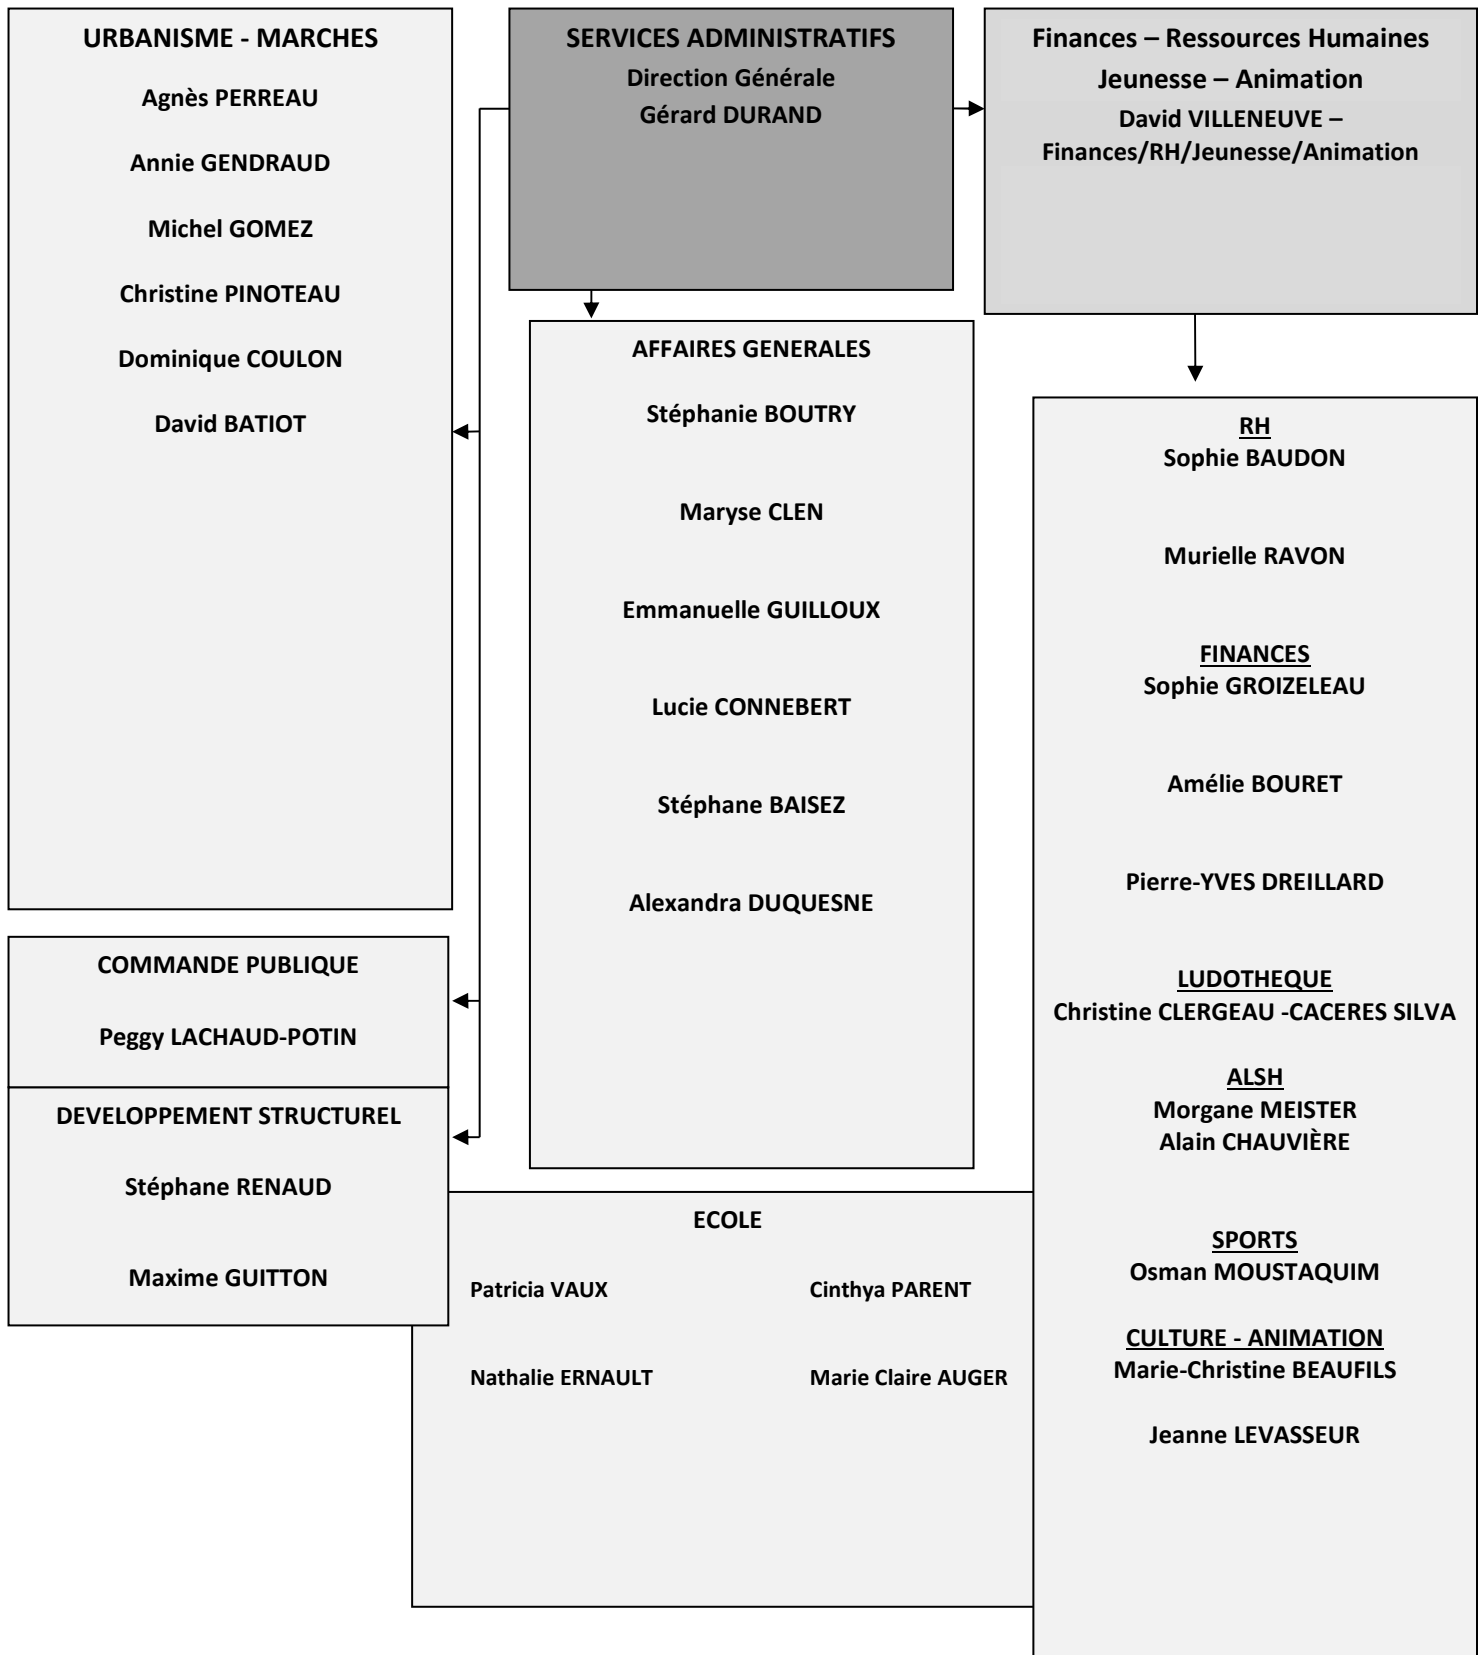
URBANISME - MARCHES

Agnès PERREAU

Annie GENDRAUD

Michel GOMEZ

Christine PINOTEAU

Dominique COULON

David BATIOT

SERVICES ADMINISTRATIFS
Direction Générale
Gérard DURAND

Finances – Ressources Humaines
Jeunesse – Animation
David VILLENEUVE – Finances/RH/Jeunesse/Animation

AFFAIRES GENERALES

Stéphanie BOUTRY

Maryse CLEN

Emmanuelle GUILLOUX

Lucie CONNEBERT

Stéphane BAISEZ

Alexandra DUQUESNE

RH
Sophie BAUDON

Murielle RAVON

FINANCES
Sophie GROIZELEAU

Amélie BOURET

Pierre-YVES DREILLARD

LUDOTHEQUE
Christine CLERGEAU -CACERES SILVA

ALSH
Morgane MEISTER
Alain CHAUVIÈRE

SPORTS
Osman MOUSTAQUIM

CULTURE - ANIMATION
Marie-Christine BEAUFILS

Jeanne LEVASSEUR

COMMANDE PUBLIQUE

Peggy LACHAUD-POTIN

DEVELOPPEMENT STRUCTUREL

Stéphane RENAUD

Maxime GUITTON

ECOLE

Patricia VAUX

Cinthya PARENT

Nathalie ERNAULT

Marie Claire AUGER